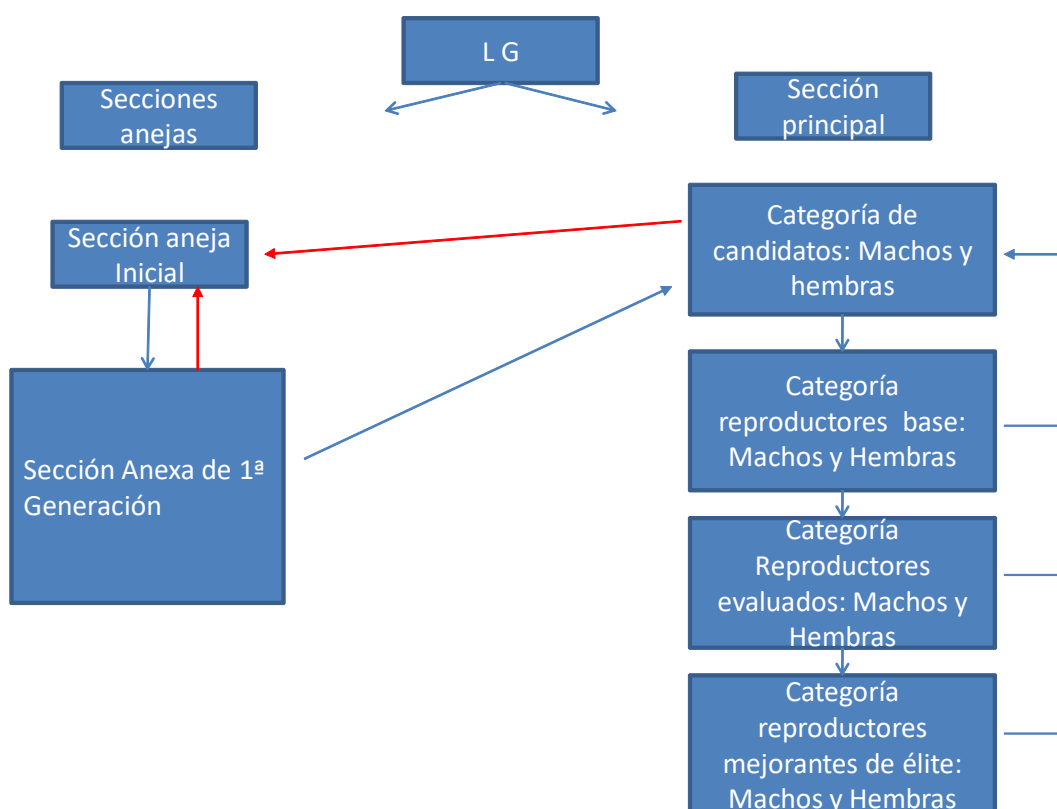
L G

Secciones anejas

Sección principal

Sección aneja Inicial

Sección Anexa de 1ª Generación

Categoría de candidatos: Machos y hembras

Categoría reproductores base: Machos y Hembras

Categoría Reproductores evaluados: Machos y Hembras

Categoría reproductores mejorantes de élite: Machos y Hembras